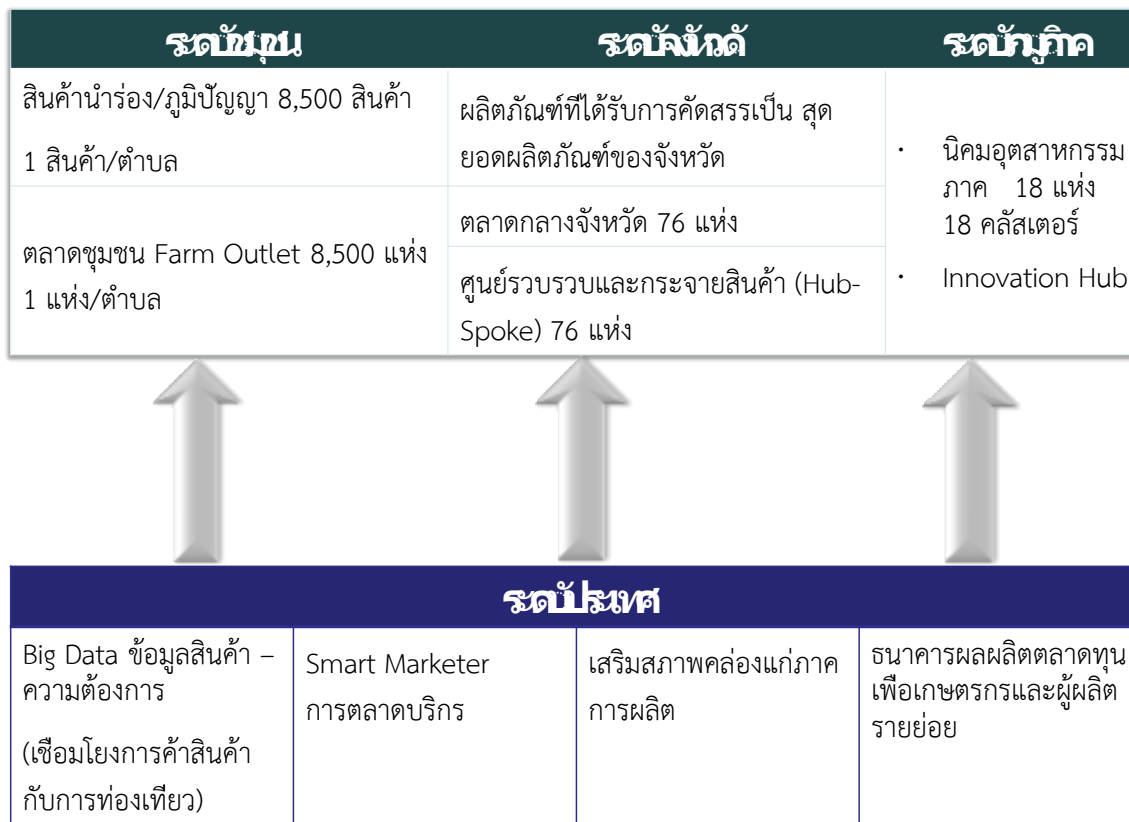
| ระดับชุมชน | ระดับจังหวัด | ระดับภูมิภาค |
|---|---|---|
| สินค้านำร่อง/ภูมิปัญญา 8,500 สินค้า 1 สินค้า/ตำบล | ผลิตภัณฑ์ที่ได้รับการคัดสรรเป็น สุดยอดผลิตภัณฑ์ของจังหวัด | • นิคมอุตสาหกรรมภาค 18 แห่ง 18 คลัสเตอร์ • Innovation Hub |
| ตลาดชุมชน Farm Outlet 8,500 แห่ง 1 แห่ง/ตำบล | ตลาดกลางจังหวัด 76 แห่ง | |
| | ศูนย์รวบรวบและกระจายสินค้า (Hub-Spoke) 76 แห่ง | |

ระดับประเทศ

| Big Data ข้อมูลสินค้า – ความต้องการ (เชื่อมโยงการค้าสินค้ากับการท่องเที่ยว) | Smart Marketer การตลาดบริกร | เสริมสภาพคล่องแก่ภาคการผลิต | ธนาคารผลผลิตตลาดทุนเพือเกษตรกรและผู้ผลิตรายย่อย |
|---|---|---|---|